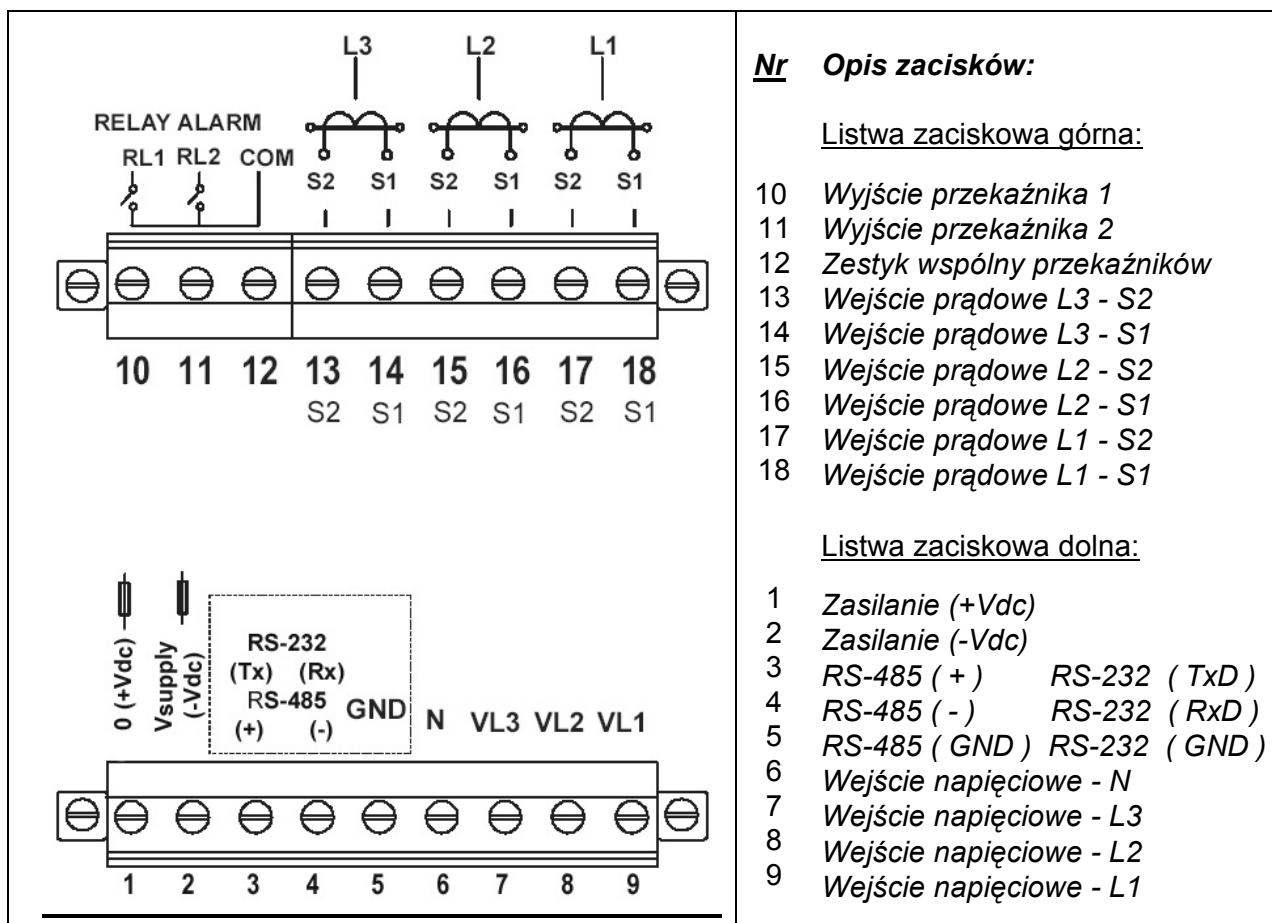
L3 L2 L1

RELAY ALARM

RL1 RL2 COM

S2 S1 S2 S1 S2 S1

10 11 12 13 14 15 16 17 18

S2 S1 S2 S1 S2 S1

0 (+Vdc)

Vsupply (-Vdc)

RS-232
(Tx) (Rx)
RS-485
(+) (-)

GND N VL3 VL2 VL1

1 2 3 4 5 6 7 8 9

Nr Opis zacisków:

Listwa zaciskowa górna:

10 Wyjście przekaźnika 1
11 Wyjście przekaźnika 2
12 Zestyk wspólny przekaźników
13 Wejście prądowe L3 - S2
14 Wejście prądowe L3 - S1
15 Wejście prądowe L2 - S2
16 Wejście prądowe L2 - S1
17 Wejście prądowe L1 - S2
18 Wejście prądowe L1 - S1

Listwa zaciskowa dolna:

1 Zasilanie (+Vdc)
2 Zasilanie (-Vdc)
3 RS-485 ( + ) RS-232 ( TxD )
4 RS-485 ( - ) RS-232 ( RxD )
5 RS-485 ( GND ) RS-232 ( GND )
6 Wejście napięciowe - N
7 Wejście napięciowe - L3
8 Wejście napięciowe - L2
9 Wejście napięciowe - L1